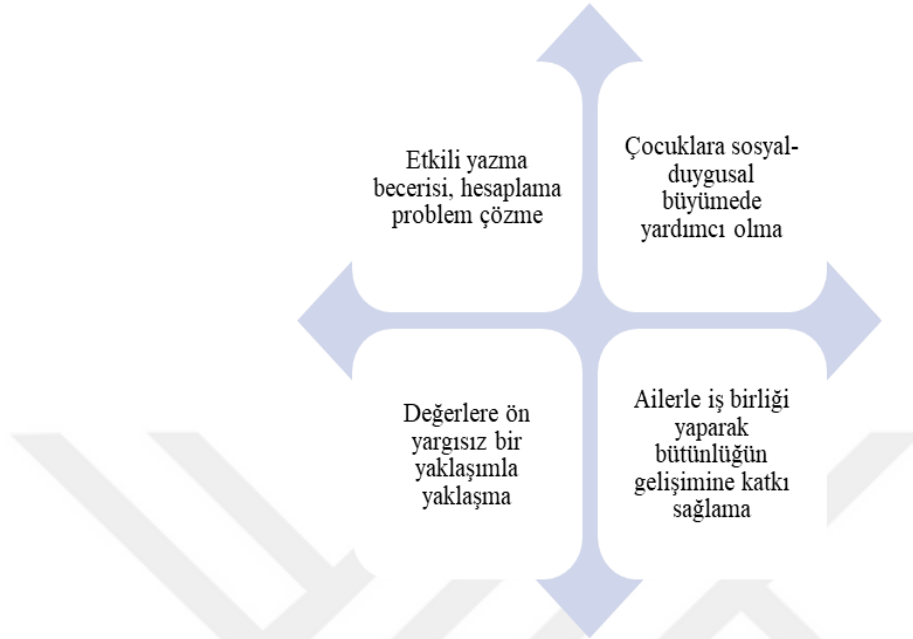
Etkili yazma becerisi, hesaplama problem çözme

Çocuklara sosyal-duygusal büyümede yardımcı olma

Değerlere ön yargısız bir yaklaşımla yaklaşma

Ailerle iş birliği yaparak bütünlüğün gelişimine katkı sağlama